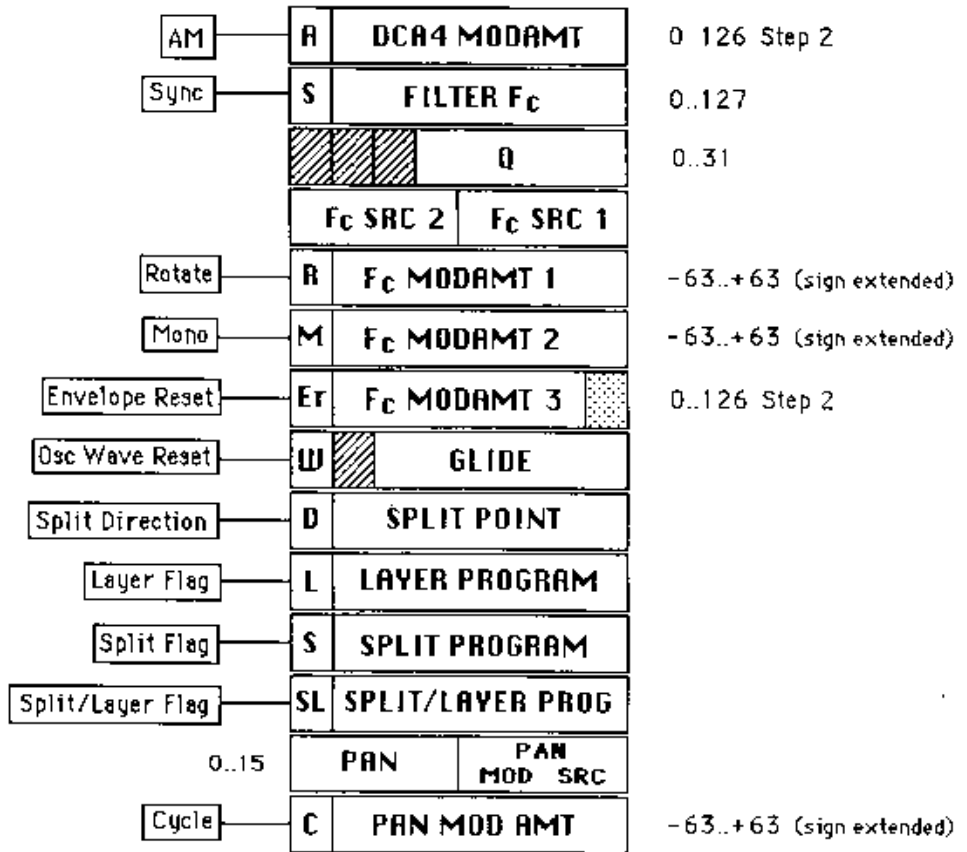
AM | A | DCA4 MODAMT | 0 126 Step 2

Sync | S | FILTER $F_c$ | 0..127

Q | 0..31

$F_c$ SRC 2 | $F_c$ SRC 1

Rotate | R | $F_c$ MODAMT 1 | -63..+63 (sign extended)

Mono | M | $F_c$ MODAMT 2 | -63..+63 (sign extended)

Envelope Reset | Er | $F_c$ MODAMT 3 | 0..126 Step 2

Osc Wave Reset | W | GLIDE

Split Direction | D | SPLIT POINT

Layer Flag | L | LAYER PROGRAM

Split Flag | S | SPLIT PROGRAM

Split/Layer Flag | SL | SPLIT/LAYER PROG

0..15 | PAN | PAN MOD SRC

Cycle | C | PAN MOD AMT | -63..+63 (sign extended)